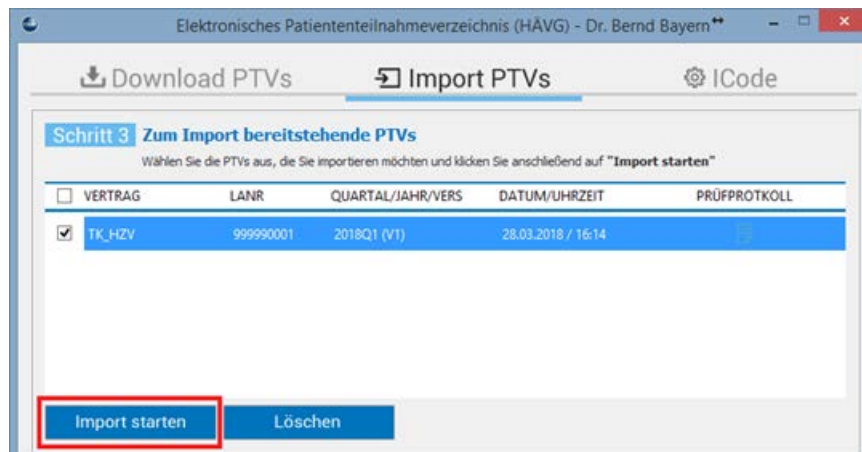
Elektronisches Patienteilnahmeverzeichnis (HÄVG) - Dr. Bernd Bayern

Download PTVs
Import PTVs
ICode

Schritt 3 Zum Import bereitstehende PTVs
Wählen Sie die PTVs aus, die Sie importieren möchten und klicken Sie anschließend auf "Import starten"

| | VERTRAG | LANR | QUARTAL/JAHR/VERS | DATUM/UHRZEIT | PRÜFPROTOKOLL |
|---|---|---|---|---|---|
| ☑ | TK_HZV | 999990001 | 2018Q1 (V1) | 28.03.2018 / 16:14 | |

Import starten
Löschen